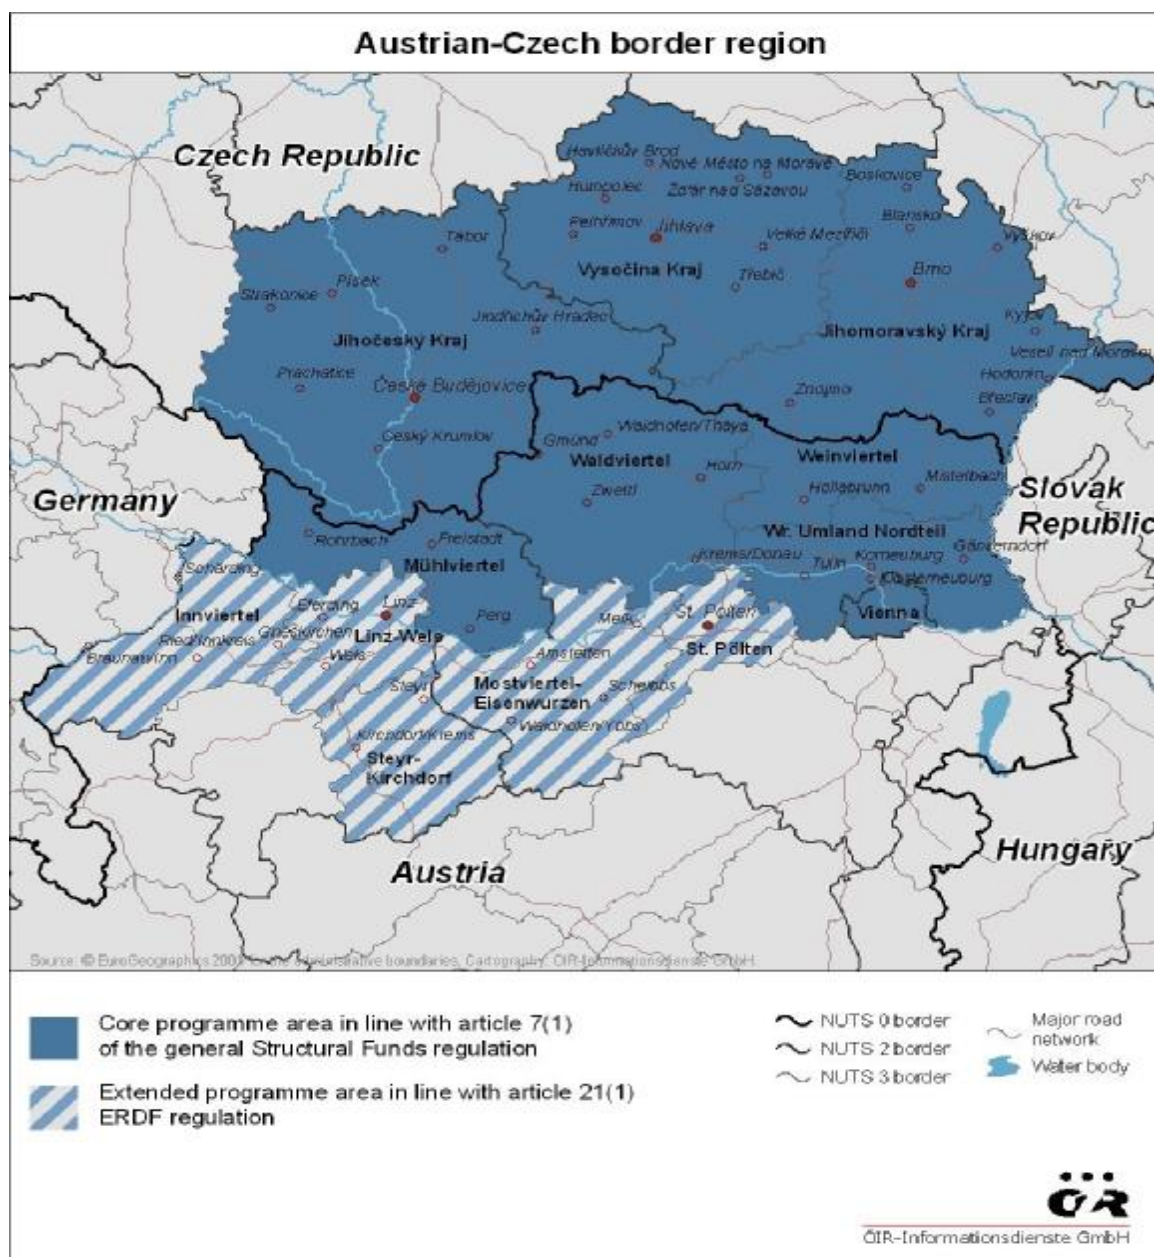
Austrian-Czech border region

Czech Republic

Havlíčkův Brod
Nové Město na Moravě
Humpolec
Žďár nad Sázavou
Boskovice
Pelhřimov
Jihlava
Blansko
Velké Meziříčí
Vyškov
Tábor
Vysočina Kraj
Třebíč
Brno
Písek
Strakonice
Jindřichův Hradec
Jihočeský Kraj
Jihomoravský Kraj
Kyjov
Veselí nad Moravou
Prachatice
České Budějovice
Hodonín
Znojmo
Břeclav
Český Krumlov
Gmünd
Waidhofen/Thaya
Waldviertel
Horn
Weinviertel
Mistelbach
Zwettl
Hollabrunn
Germany
Slovak Republic
Wr. Umland Nordteil
Rohrbach
Freistadt
Gänserndorf
Krems/Donau
Tulln
Korneuburg
Mühlviertel
Schärding
Klosterneuburg
Eferding
Linz
Perg
Melk
St. Pölten
Innviertel
Vienna
Grieskirchen
Linz-Wels
Ried im Innkreis
St. Pölten
Braunau/Inn
Wels
Amstetten
Steyr
Mostviertel-Eisenwurzen
Scheibbs
Waidhofen/Ybbs
Kirchdorf/Krems
Steyr-Kirchdorf
Hungary
Austria

Source: © EuroGeographics 2001 for the administrative boundaries, Cartography: ÖIR-Informationsdienste GmbH

Core programme area in line with article 7(1) of the general Structural Funds regulation

Extended programme area in line with article 21(1) ERDF regulation

NUTS 0 border
NUTS 2 border
NUTS 3 border
Major road network
Water body

ÖIR

ÖIR-Informationsdienste GmbH